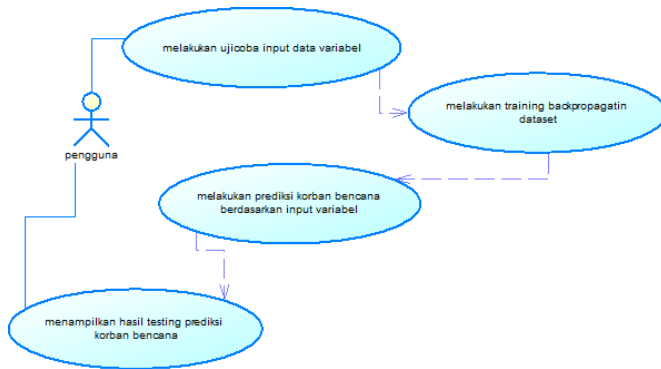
melakukan ujicoba input data variabel

pengguna

melakukan training backpropagatin dataset

melakukan prediksi korban bencana berdasarkan input variabel

menampilkan hasil testing prediksi korban bencana